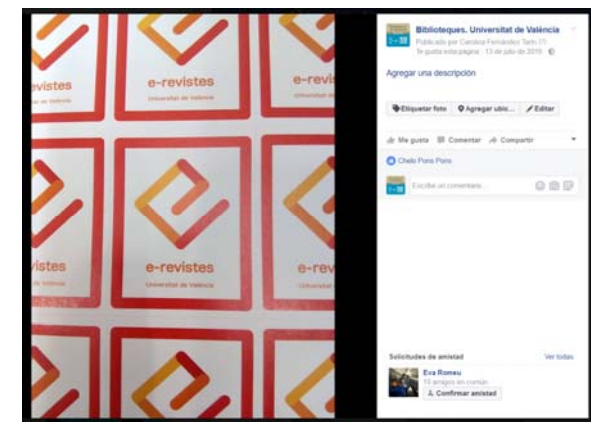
e-revistes
Universitat de València

e-revistes

istes

e-revistes
Universitat de València

e-rev

istes

Biblioteques. Universitat de València
Publicado por Carolina Fernández Tarín [?] · Te gusta esta página · 13 de julio de 2016

Agregar una descripción

Etiquetar foto
Agregar ubic...
Editar

Me gusta
Comentar
Compartir

Chelo Pons Pons

Escribe un comentario...

Solicitudes de amistad
Ver todas
Eva Romeu
10 amigos en común
Confirmar amistad